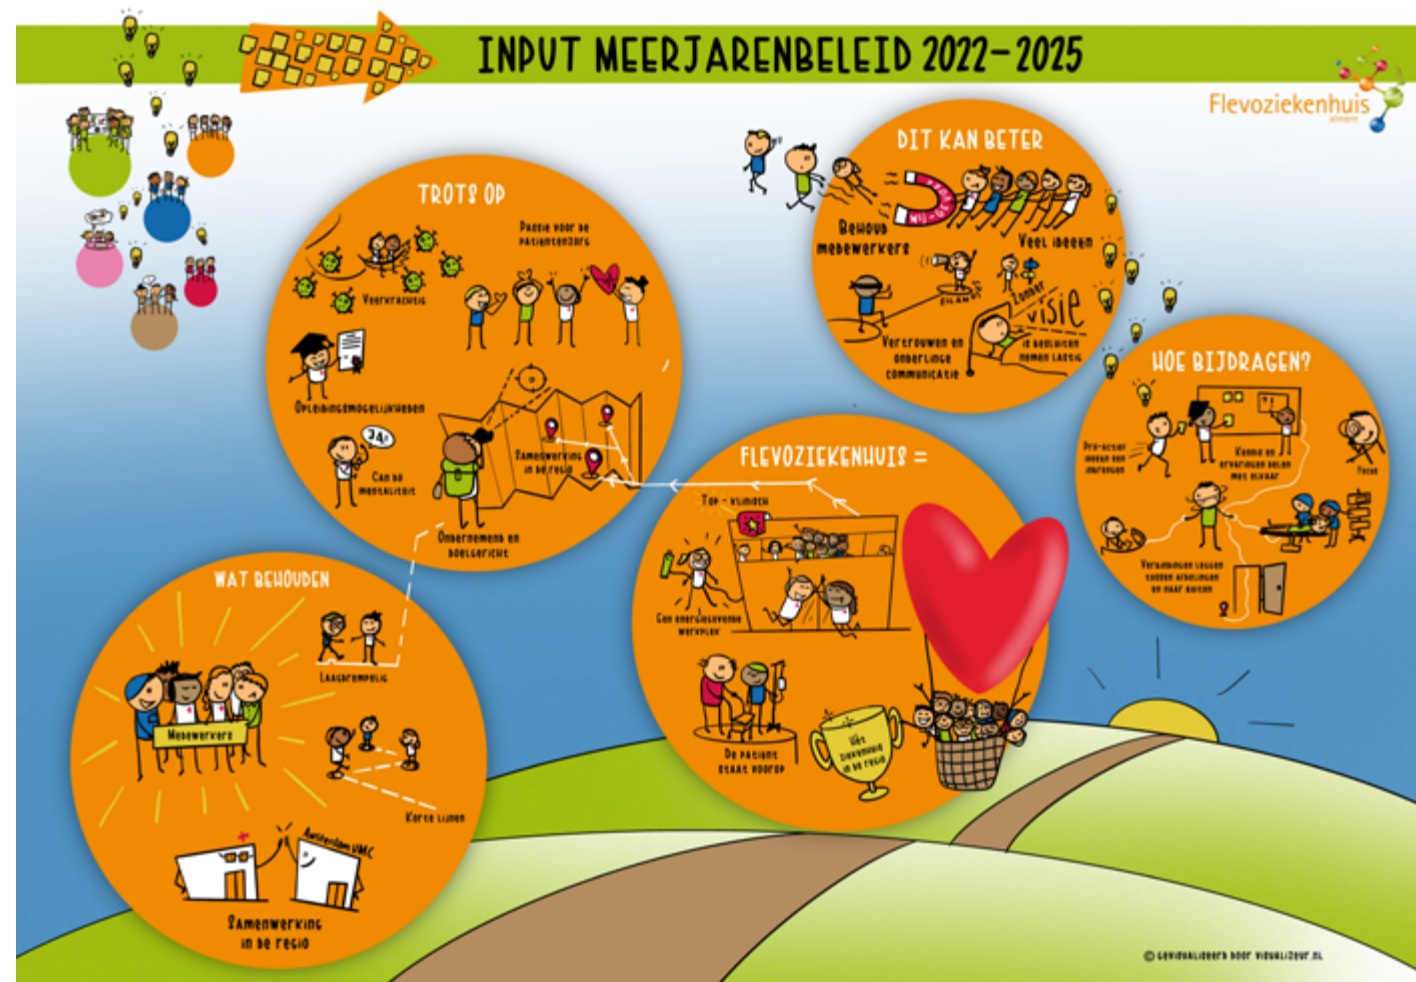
INPUT MEERJARENBELEID 2022-2025

Flevoziekenhuis
almere

TROTS OP

Passie voor de patiëntenzorg

Veerkrachtig

Opleidingsmogelijkheden

Can do mentaliteit

Samenwerking in de regio

Ondernemend en doelgericht

DIT KAN BETER

Behoud medewerkers

Veel ideeën

Vertrouwen en onderlinge communicatie

Zonder visie

Te besluiten nemen lastig

HOE BIJDRAGEN?

Pro-actief ideeën en meningen

Kennis en ervaringen delen met elkaar

Focus

Verbindingen leggen tussen afdelingen en naar buiten

FLEVOZIEKENHUIS =

Top-klimaat

Een energieleverende werkplek

De patiënt staat voorop

Het ziekenhuis in de regio

WAT BEHOUDEN

Medewerkers

Laagdrempelig

Korte lijnen

Amsterdam UMC

Samenwerking in de regio

© Gevisualiseerd door visualizeur.nl